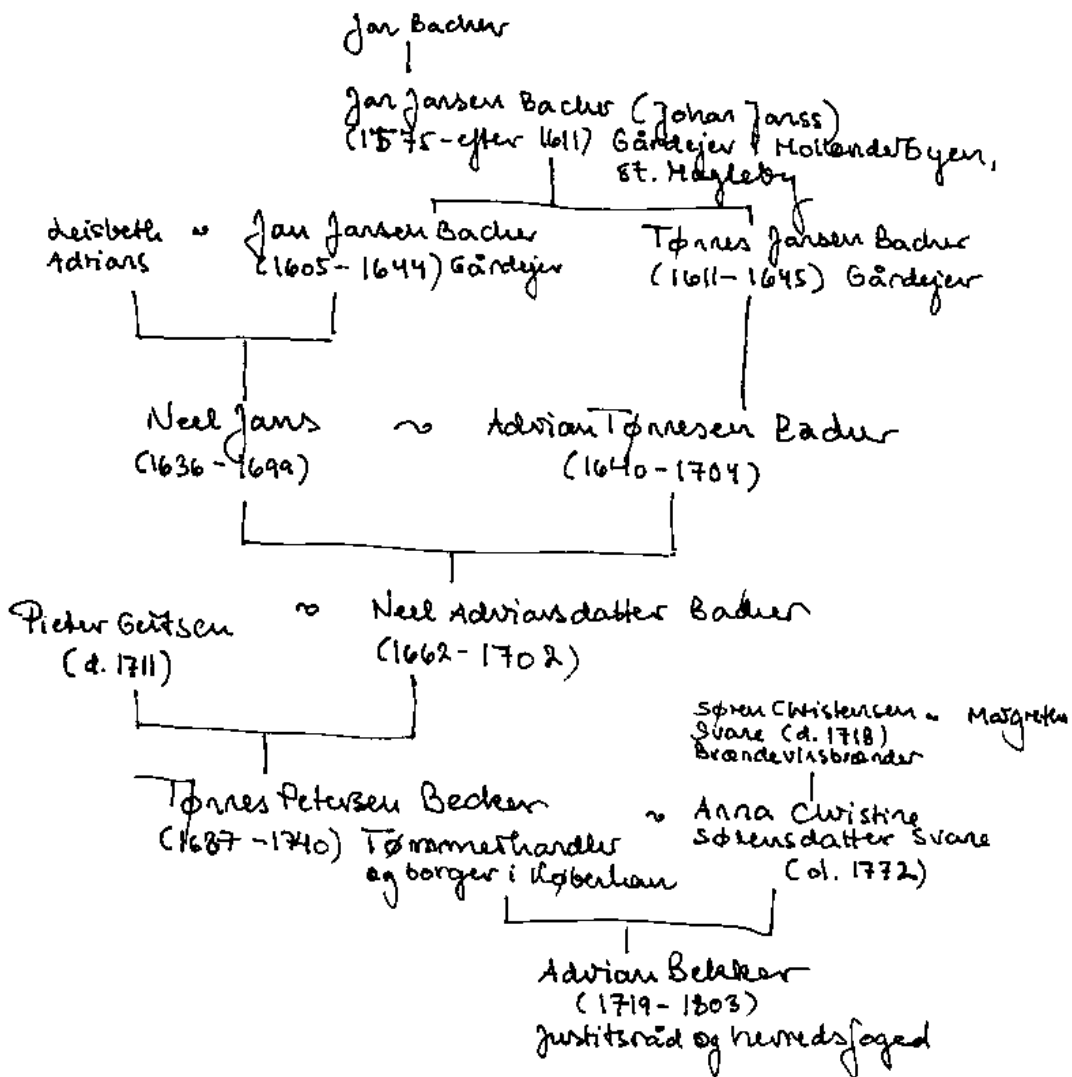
Jan Bacher

Jan Jansen Bacher (Johan Janss)
(1575-efter 1611) Gårdejer i Hollænderbyen, St. Magleby

Leisbeth Adrians ~ Jan Jansen Bacher (1605-1644) Gårdejer

Tønnes Jansen Bacher (1611-1645) Gårdejer

Neel Jans (1636-1699) ~ Adrian Tønnesen Bacher (1640-1704)

Pieter Geitsen (d. 1711) ~ Neel Adriansdatter Bacher (1662-1702)

Søren Christensen Svare (d. 1718) Brændevinsbrænder ~ Margrethe

Tønnes Petersen Becker (1687-1740) Tømmerhandler og borger i København ~ Anna Christine Sørensdatter Svare (d. 1772)

Adrian Bekker (1719-1803) Justitsråd og herredsfoged